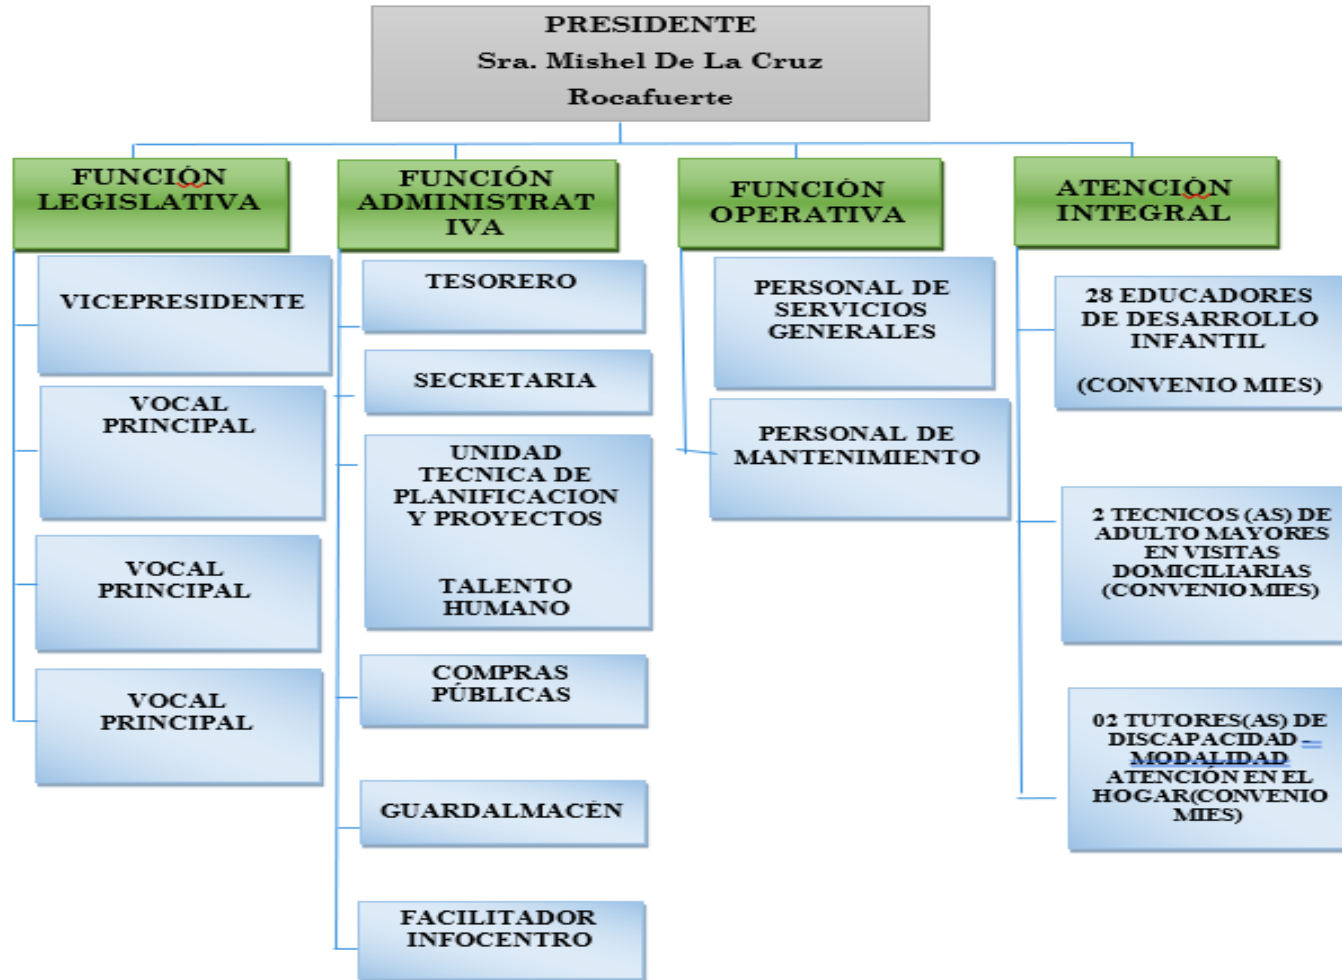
PRESIDENTE
Sra. Mishel De La Cruz
Rocafuerte

FUNCIÓN LEGISLATIVA

VICEPRESIDENTE

VOCAL PRINCIPAL

VOCAL PRINCIPAL

VOCAL PRINCIPAL

FUNCIÓN ADMINISTRATIVA

TESORERO

SECRETARIA

UNIDAD TECNICA DE PLANIFICACION Y PROYECTOS

TALENTO HUMANO

COMPRAS PÚBLICAS

GUARDALMACÉN

FACILITADOR INFOCENTRO

FUNCIÓN OPERATIVA

PERSONAL DE SERVICIOS GENERALES

PERSONAL DE MANTENIMIENTO

ATENCIÓN INTEGRAL

28 EDUCADORES DE DESARROLLO INFANTIL

(CONVENIO MIES)

2 TECNICOS (AS) DE ADULTO MAYORES EN VISITAS DOMICILIARIAS (CONVENIO MIES)

02 TUTORES(AS) DE DISCAPACIDAD - MODALIDAD ATENCIÓN EN EL HOGAR(CONVENIO MIES)